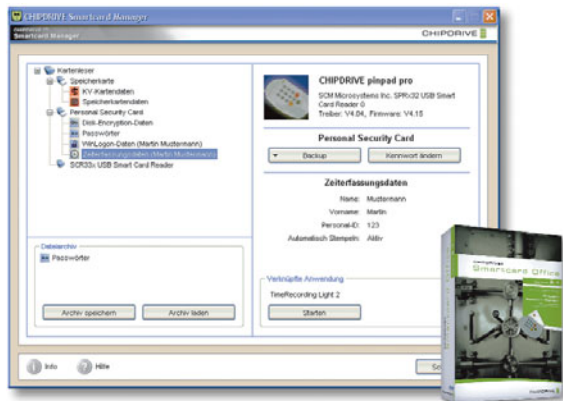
CHIPDRIVE Smartcard Manager

Smartcard Manager

CHIPDRIVE

Kartenleser
Speicherkarte
KV-Kartendaten
Speicherkartendaten
Personal Security Card
Disk-Encryption-Daten
Passwörter
WinLogon-Daten (Martin Mustermann)
Zeiterfassungsdaten (Martin Mustermann)
SCR33x USB Smart Card Reader

CHIPDRIVE pinpad pro
SCM Microsystems Inc. SPRx32 USB Smart Card Reader 0
Treiber: V4.04, Firmware: V4.15

Personal Security Card
Backup
Kennwort ändern

Zeiterfassungsdaten
Name: Mustermann
Vorname: Martin
Personal-ID: 123
Automatisch Stempeln: Aktiv

Dateiarchiv
Passwörter

Archiv speichern
Archiv laden

Verknüpfte Anwendung
TimeRecording Light 2
Starten

Info
Hilfe
Sc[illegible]

Smartcard Office